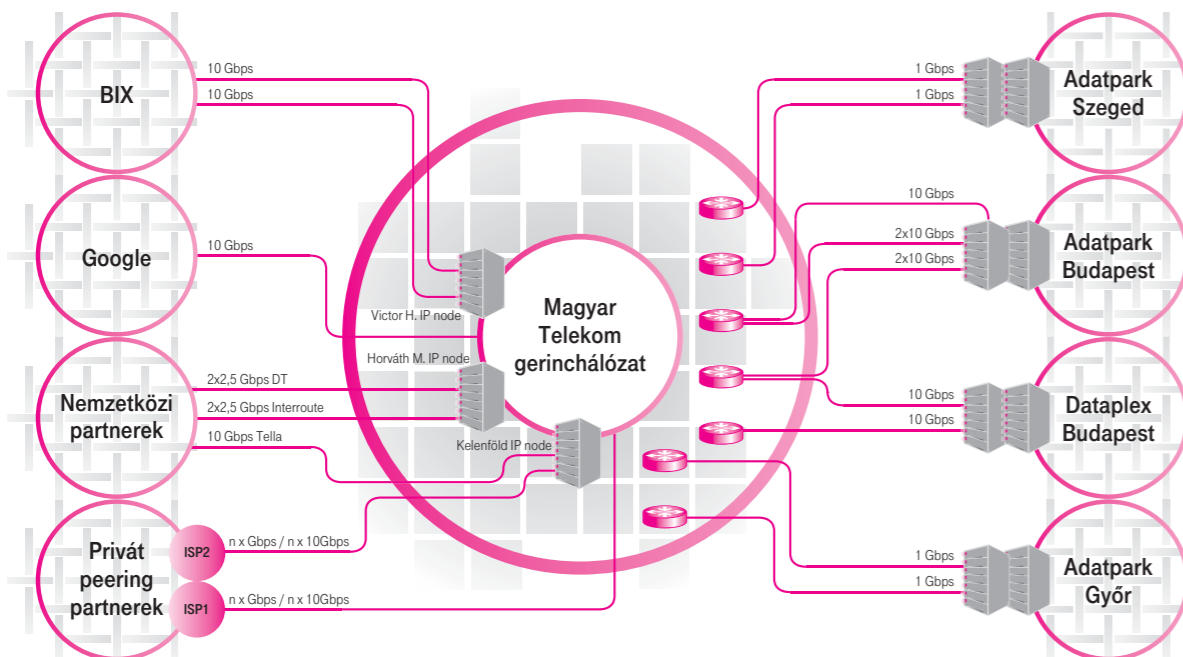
BIX

10 Gbps

10 Gbps

Google

10 Gbps

Nemzetközi partnerek

2x2,5 Gbps DT

2x2,5 Gbps Interroute

10 Gbps Tella

Privát peering partnerek

ISP2

n x Gbps / n x 10Gbps

ISP1

n x Gbps / n x 10Gbps

Victor H. IP node

Horváth M. IP node

Kelenföld IP node

Magyar Telekom gerinchálózat

1 Gbps

1 Gbps

Adatpark Szeged

10 Gbps

2x10 Gbps

2x10 Gbps

Adatpark Budapest

10 Gbps

10 Gbps

Dataplex Budapest

1 Gbps

1 Gbps

Adatpark Győr